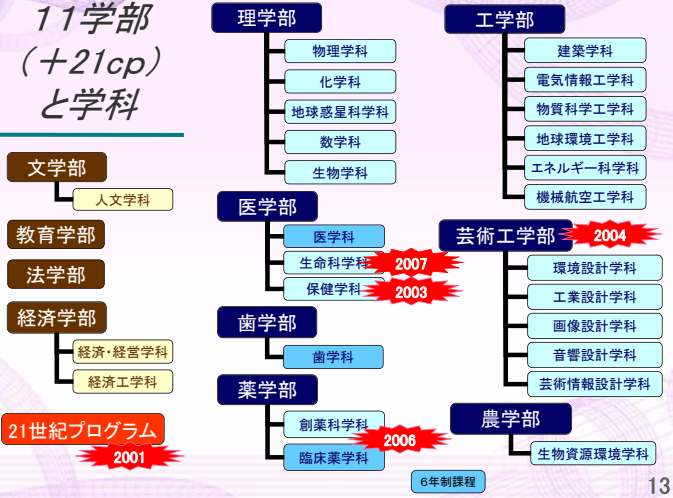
11学部
（＋21cp）
と学科

文学部
人文学科

教育学部

法学部

経済学部
経済・経営学科
経済工学科

21世紀プログラム
2001

理学部
物理学科
化学科
地球惑星科学科
数学科
生物学科

医学部
医学科
生命科学科
2007
保健学科
2003

歯学部
歯学科

薬学部
創薬科学科
臨床薬学科
2006

6年制課程

工学部
建築学科
電気情報工学科
物質科学工学科
地球環境工学科
エネルギー科学科
機械航空工学科

芸術工学部
2004
環境設計学科
工業設計学科
画像設計学科
音響設計学科
芸術情報設計学科

農学部
生物資源環境学科

13